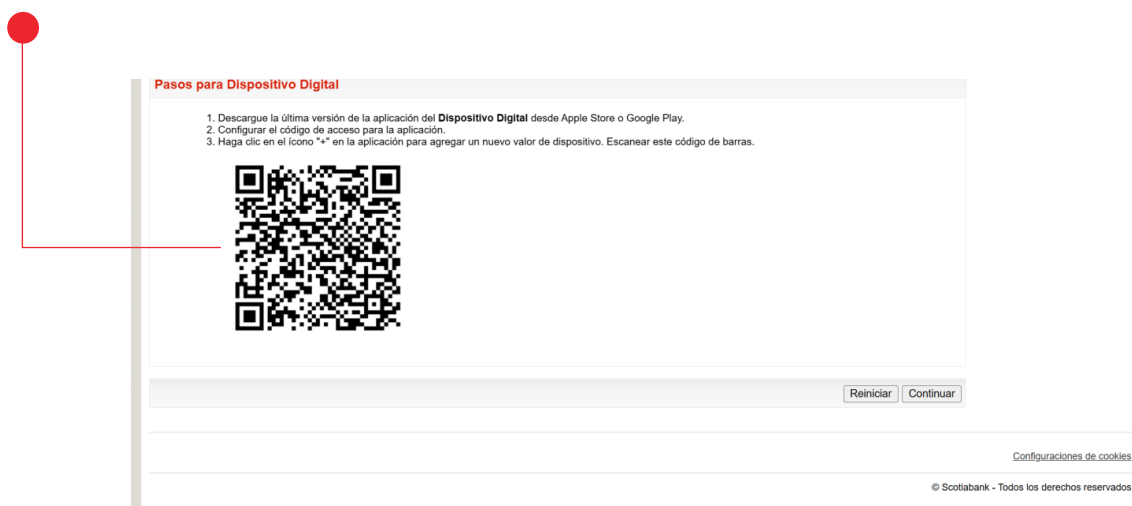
Pasos para Dispositivo Digital

1. Descargue la última versión de la aplicación del **Dispositivo Digital** desde Apple Store o Google Play.
2. Configurar el código de acceso para la aplicación.
3. Haga clic en el ícono "+" en la aplicación para agregar un nuevo valor de dispositivo. Escanear este código de barras.

Reiniciar Continuar

Configuraciones de cookies

© Scotiabank - Todos los derechos reservados